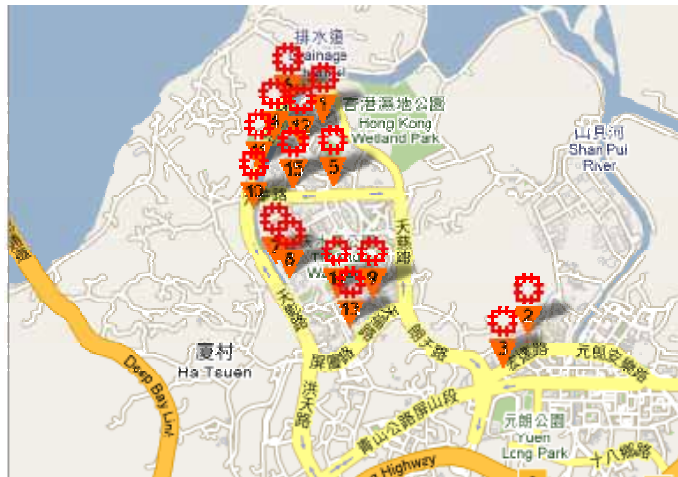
排水道
Drainage
香港濕地公園
Hong Kong
Wetland Park
山貝河
Shan Pui
River
1
12
11
15
5
10
7
8
16
9
13
2
3
天水圍
天華路
天瑞路
屏廈路
洪水路
夏村
Ha Tsuen
Deep Bay Link
元朗公園
Yuen
Long Park
十八鄉路
青山公路
Highway